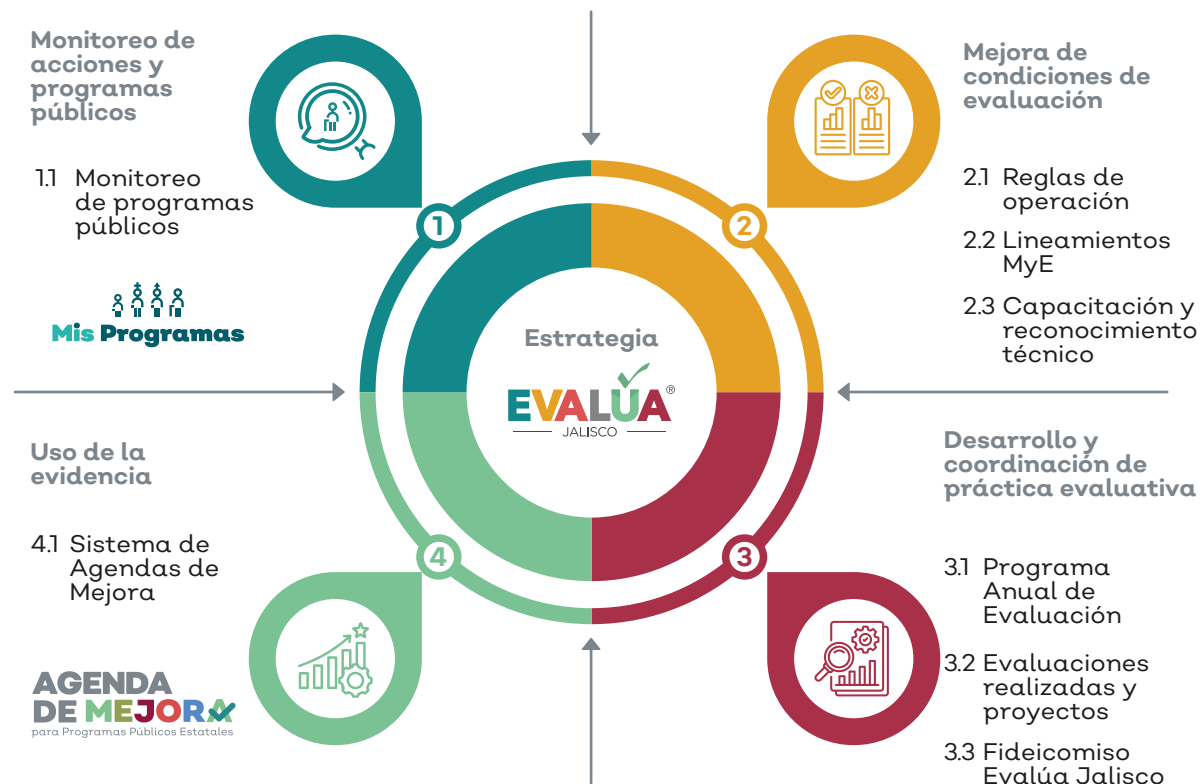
Monitoreo de acciones y programas públicos

1.1 Monitoreo de programas públicos

Mis Programas

Mejora de condiciones de evaluación

2.1 Reglas de operación

2.2 Lineamientos MyE

2.3 Capacitación y reconocimiento técnico

1

2

Estrategia

EVALÚA®
JALISCO

Uso de la evidencia

4.1 Sistema de Agendas de Mejora

AGENDA DE MEJORA
para Programas Públicos Estatales

4

3

Desarrollo y coordinación de práctica evaluativa

3.1 Programa Anual de Evaluación

3.2 Evaluaciones realizadas y proyectos

3.3 Fideicomiso Evalúa Jalisco